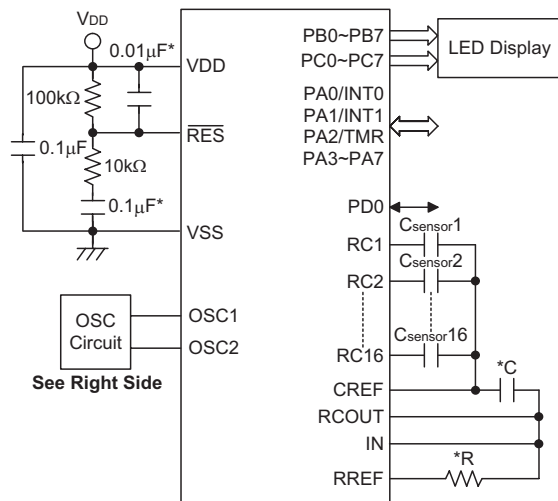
$V_{DD}$

0.01μF*

VDD

100kΩ

$\overline{RES}$

0.1μF

10kΩ

0.1μF*

VSS

OSC Circuit

OSC1

OSC2

See Right Side

PB0~PB7

PC0~PC7

LED Display

PA0/INT0

PA1/INT1

PA2/TMR

PA3~PA7

PD0

$C_{sensor}1$

RC1

$C_{sensor}2$

RC2

$C_{sensor}16$

RC16

*C

CREF

RCOUT

IN

*R

RREF